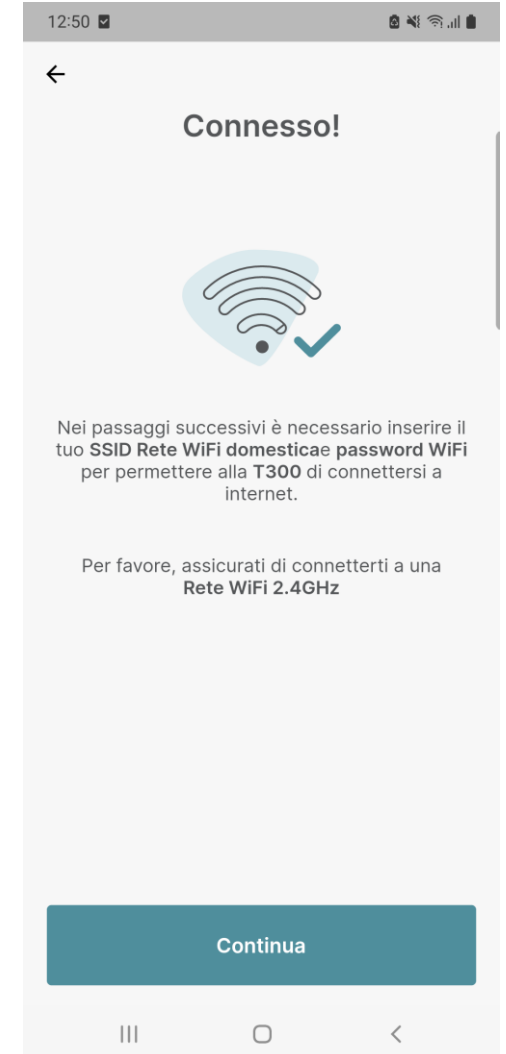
12:50

Connesso!

Nei passaggi successivi è necessario inserire il tuo SSID Rete WiFi domesticae password WiFi per permettere alla T300 di connettersi a internet.

Per favore, assicurati di connetterti a una Rete WiFi 2.4GHz

Continua